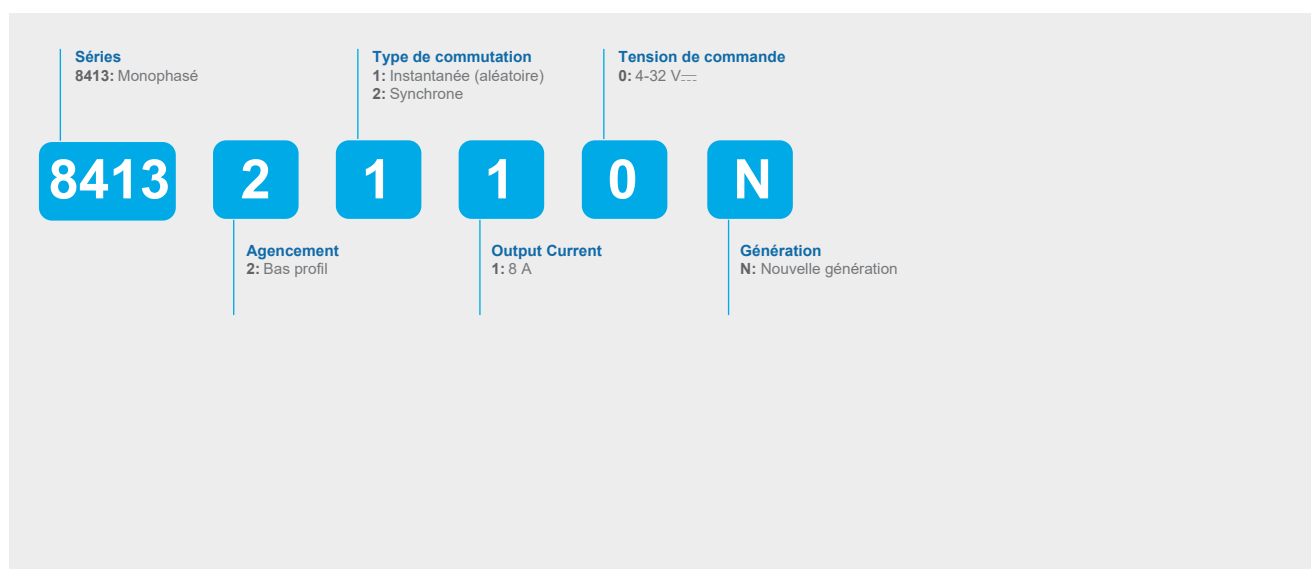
Séries
8413: Monophasé

Type de commutation
1: Instantanée (aléatoire)
2: Synchrone

Tension de commande
0: 4-32 V⎓

8413 2 1 1 0 N

Agencement
2: Bas profil

Output Current
1: 8 A

Génération
N: Nouvelle génération